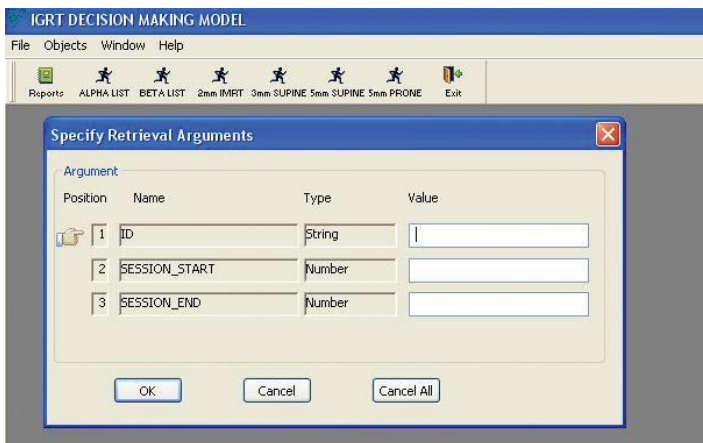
IGRT DECISION MAKING MODEL

File Objects Window Help

Reports ALPHA LIST BETA LIST 2mm IMRT 3mm SUPINE 5mm SUPINE 5mm PRONE Exit

Specify Retrieval Arguments

Argument

| Position | Name | Type | Value |
|---|---|---|---|
| 1 | ID | String | |
| 2 | SESSION_START | Number | |
| 3 | SESSION_END | Number | |

OK Cancel Cancel All